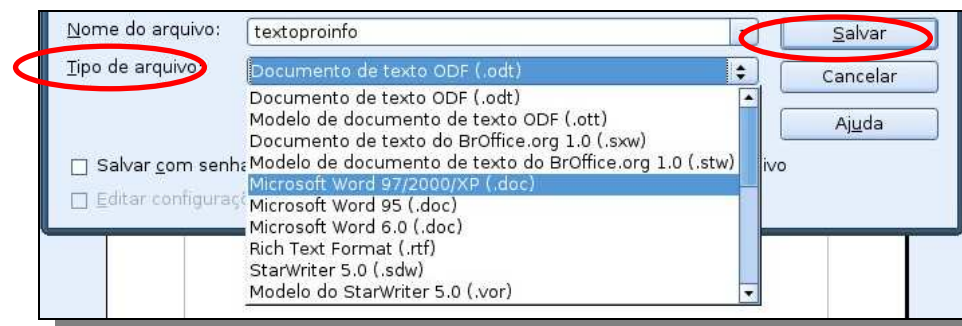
Nome do arquivo: textoproinfo

Salvar

Tipo de arquivo: Documento de texto ODF (.odt)

Cancelar

Ajuda

Documento de texto ODF (.odt)
Modelo de documento de texto ODF (.ott)
Documento de texto do BrOffice.org 1.0 (.sxw)
Modelo de documento de texto do BrOffice.org 1.0 (.stw)
Microsoft Word 97/2000/XP (.doc)
Microsoft Word 95 (.doc)
Microsoft Word 6.0 (.doc)
Rich Text Format (.rtf)
StarWriter 5.0 (.sdw)
Modelo do StarWriter 5.0 (.vor)

Salvar com senha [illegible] ivo

Editar configuraç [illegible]